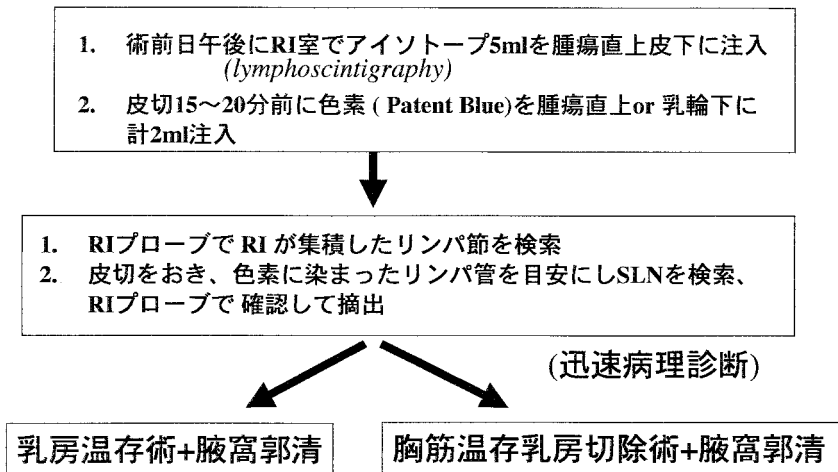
1. 術前日午後にRI室でアイソトープ5mlを腫瘍直上皮下に注入 (lymphoscintigraphy)

2. 皮切15～20分前に色素 ( Patent Blue)を腫瘍直上or 乳輪下に計2ml注入

1. RIプローブで RI が集積したリンパ節を検索

2. 皮切をおき、色素に染まったリンパ管を目安にしSLNを検索、RIプローブで 確認して摘出

(迅速病理診断)

乳房温存術+腋窩郭清

胸筋温存乳房切除術+腋窩郭清